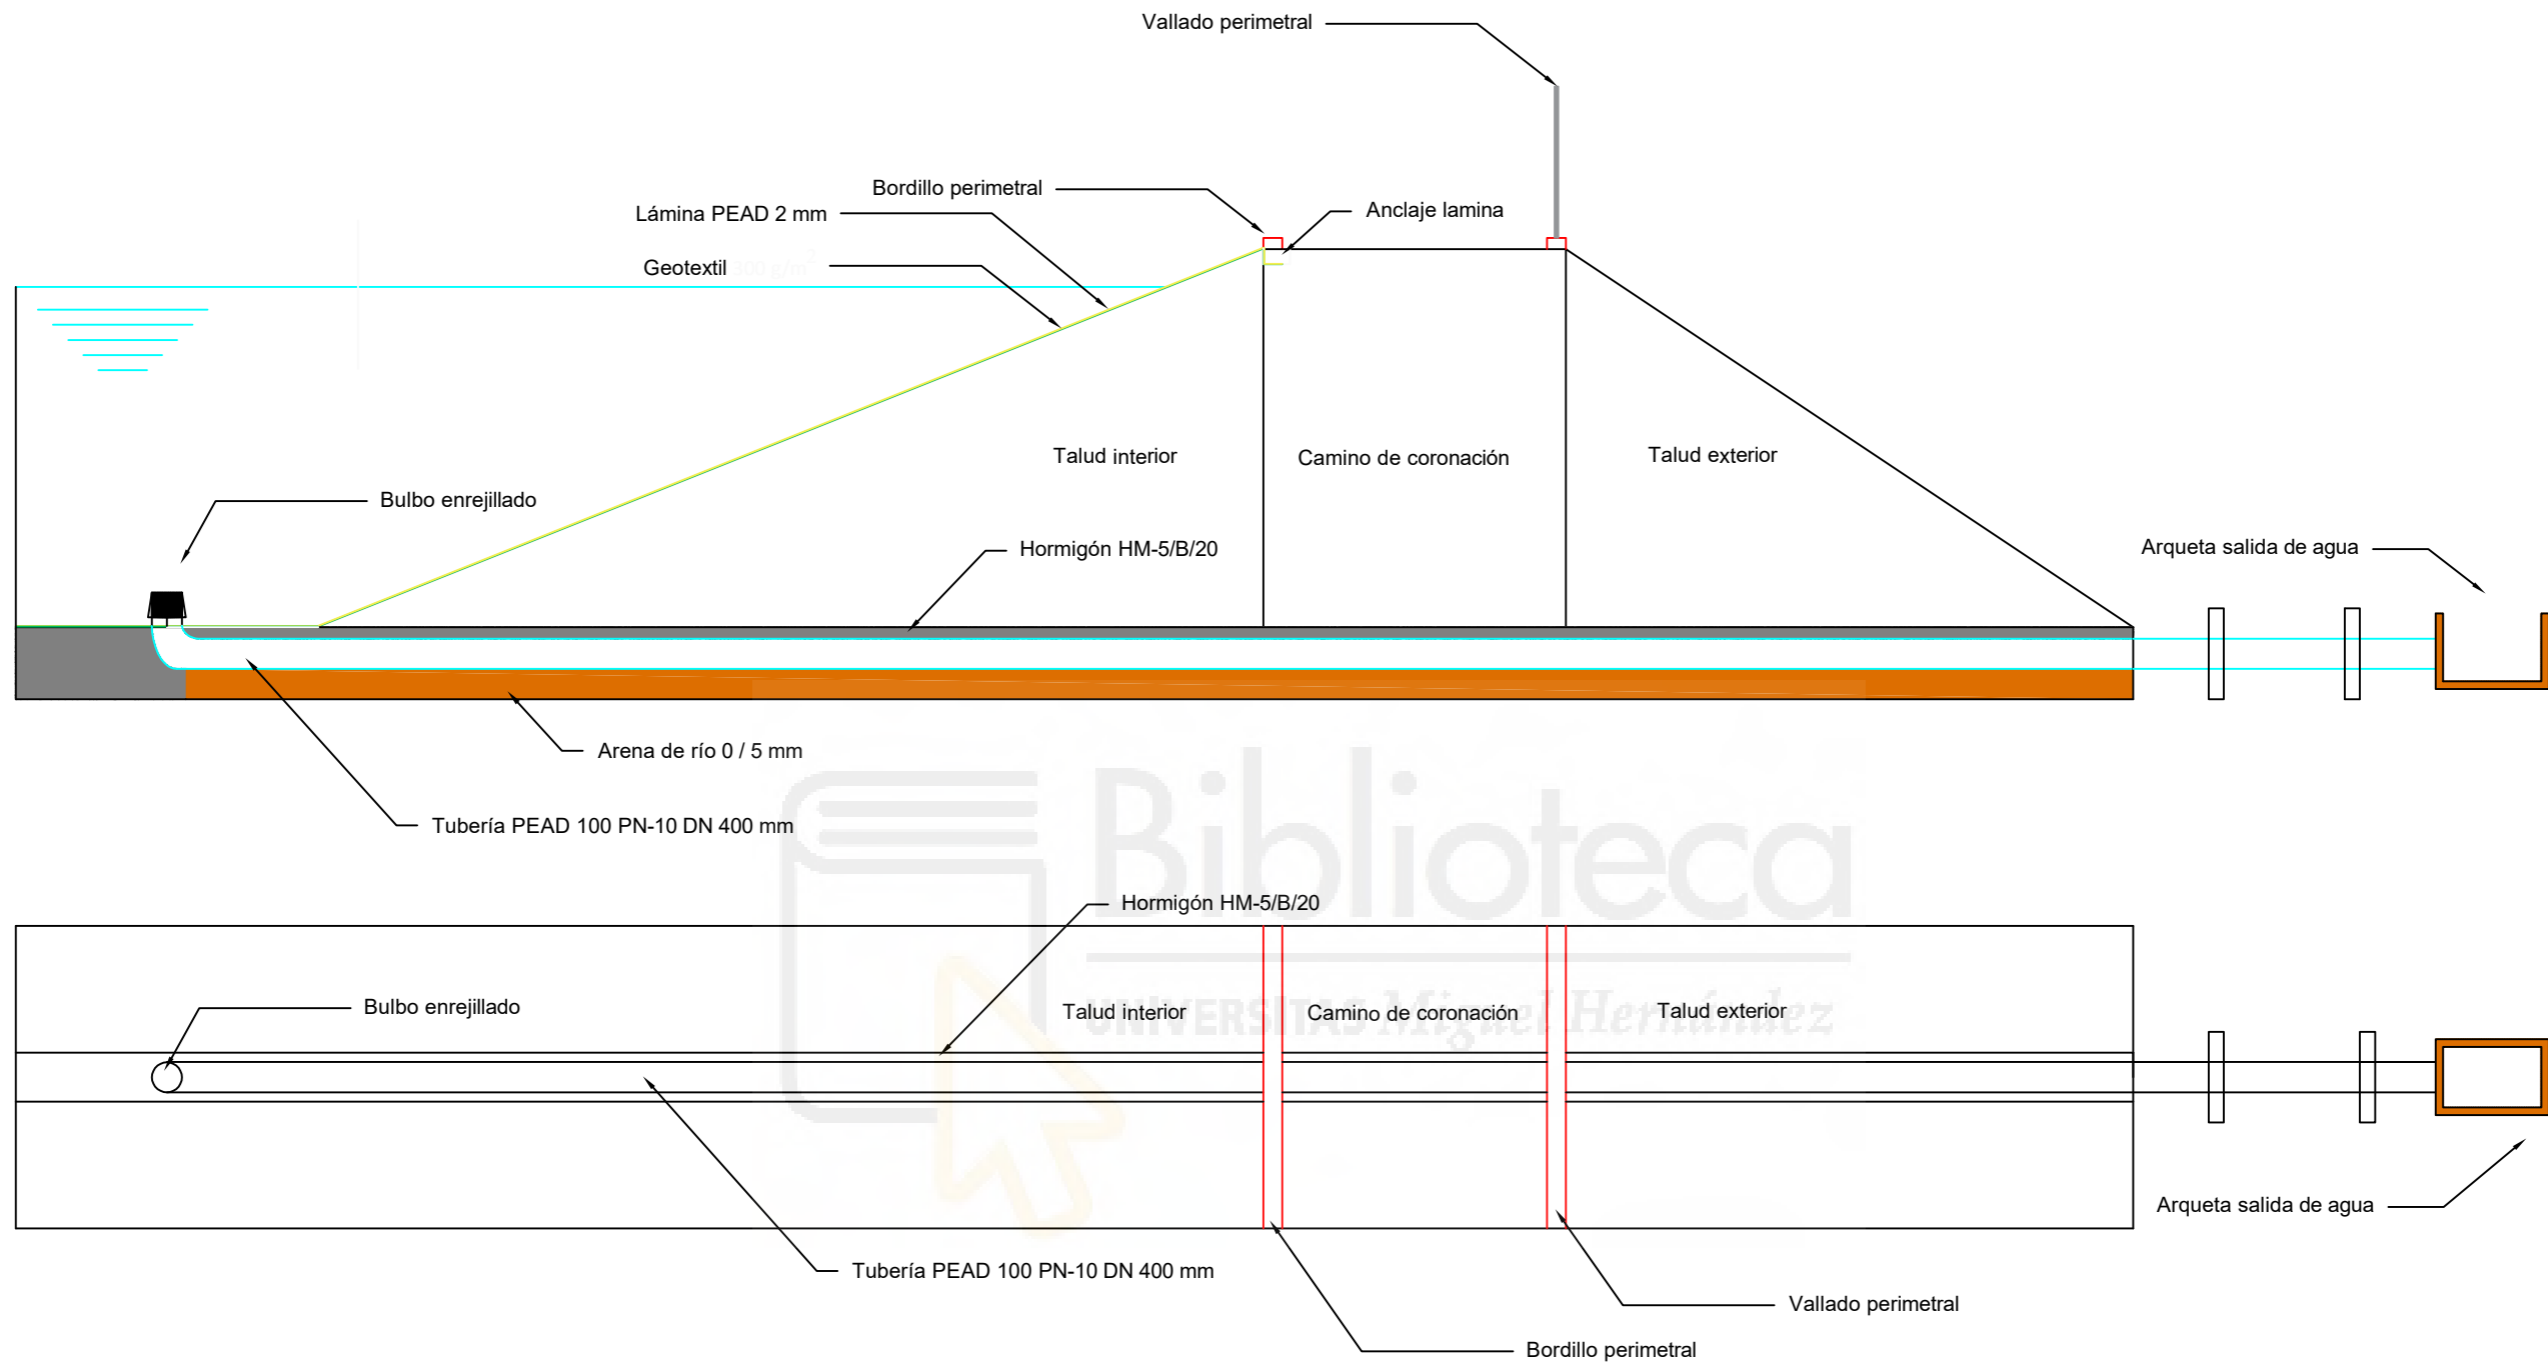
Vallado perimetral

Bordillo perimetral

Lámina PEAD 2 mm

Anclaje lamina

Geotextil 300 g/m²

Talud interior

Camino de coronación

Talud exterior

Bulbo enrejillado

Hormigón HM-5/B/20

Arqueta salida de agua

Arena de río 0 / 5 mm

Tubería PEAD 100 PN-10 DN 400 mm

Biblioteca

UNIVERSITAS Miguel Hernández

Hormigón HM-5/B/20

Bulbo enrejillado

Talud interior

Camino de coronación

Talud exterior

Arqueta salida de agua

Tubería PEAD 100 PN-10 DN 400 mm

Vallado perimetral

Bordillo perimetral